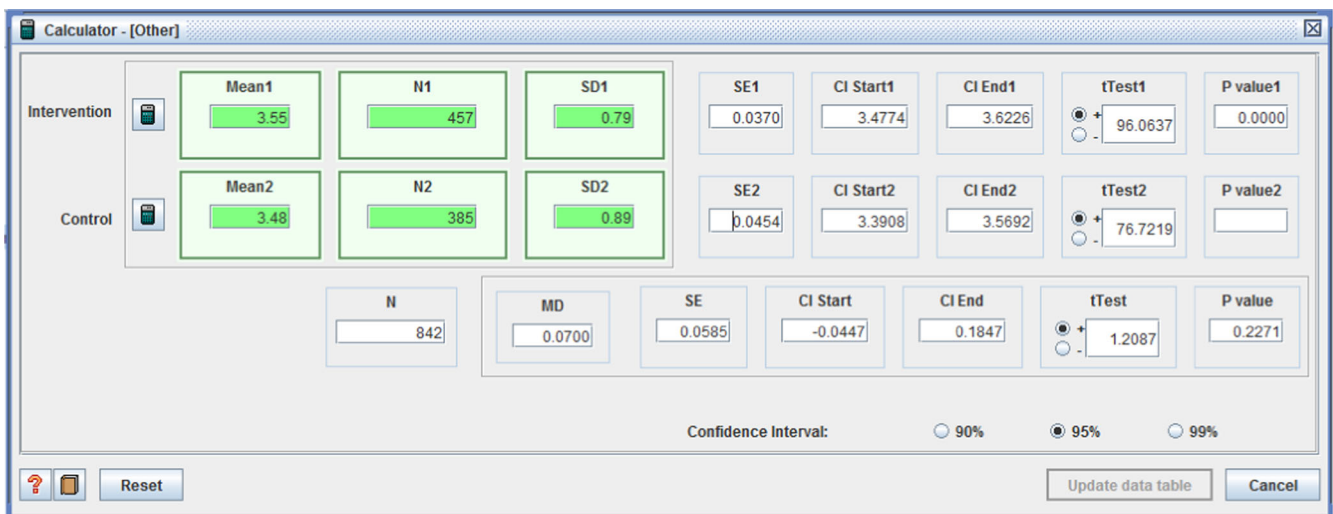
Calculator - [Other]

Intervention

| Mean1 | N1 | SD1 |
|---|---|---|
| 3.55 | 457 | 0.79 |

| SE1 | CI Start1 | CI End1 | tTest1 | P value1 |
|---|---|---|---|---|
| 0.0370 | 3.4774 | 3.6226 | + - 96.0637 | 0.0000 |

Control

| Mean2 | N2 | SD2 |
|---|---|---|
| 3.48 | 385 | 0.89 |

| SE2 | CI Start2 | CI End2 | tTest2 | P value2 |
|---|---|---|---|---|
| 0.0454 | 3.3908 | 3.5692 | + - 76.7219 | |

N
842

| MD | SE | CI Start | CI End | tTest | P value |
|---|---|---|---|---|---|
| 0.0700 | 0.0585 | -0.0447 | 0.1847 | + - 1.2087 | 0.2271 |

Confidence Interval: 90% 95% 99%

Reset

Update data table

Cancel